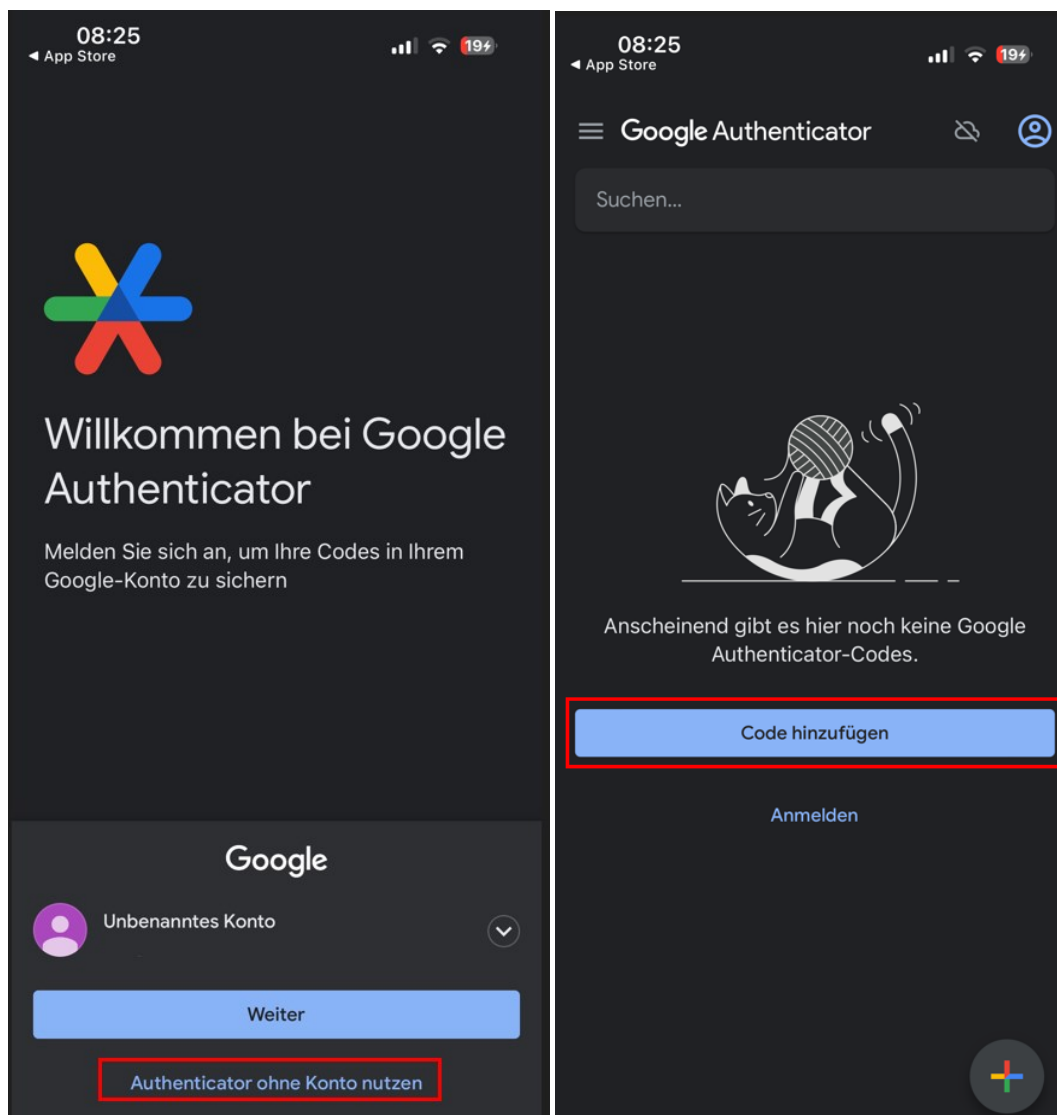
08:25
◂ App Store
19

Willkommen bei Google Authenticator

Melden Sie sich an, um Ihre Codes in Ihrem Google-Konto zu sichern

Google

Unbenanntes Konto

Weiter

Authenticator ohne Konto nutzen

08:25
◂ App Store
19

Google Authenticator

Suchen...

Anscheinend gibt es hier noch keine Google Authenticator-Codes.

Code hinzufügen

Anmelden